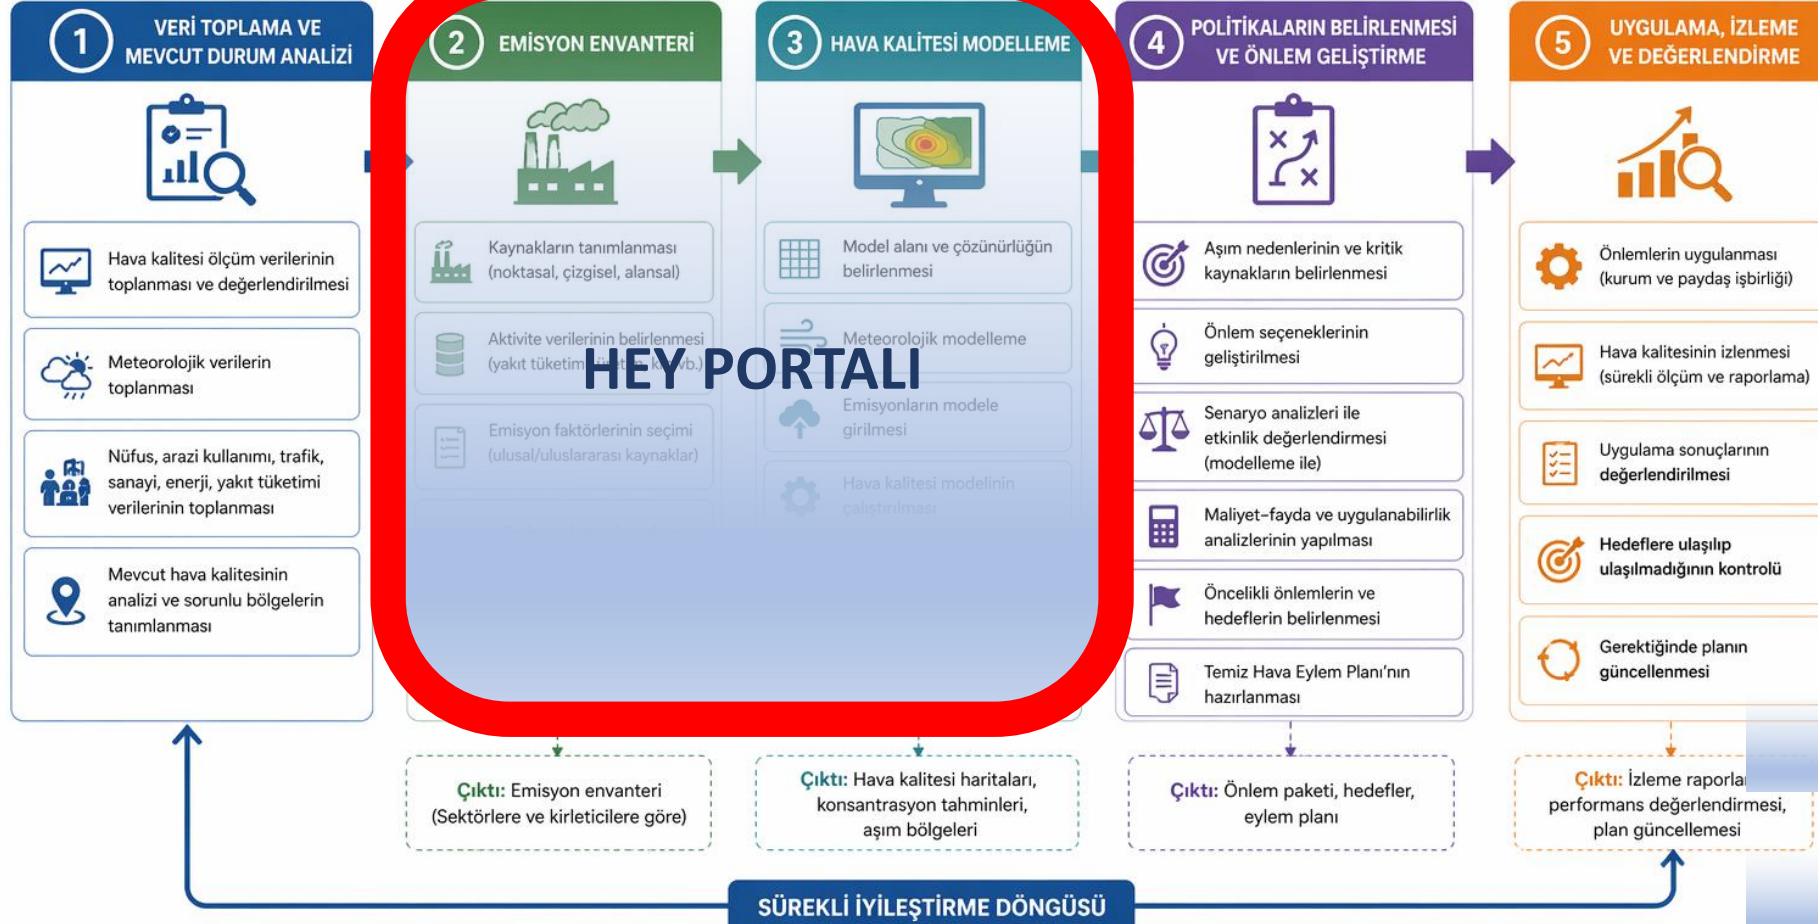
1 VERİ TOPLAMA VE MEVCUT DURUM ANALİZİ

Hava kalitesi ölçüm verilerinin toplanması ve değerlendirilmesi

Meteorolojik verilerin toplanması

Nüfus, arazi kullanımı, trafik, sanayi, enerji, yakıt tüketimi verilerinin toplanması

Mevcut hava kalitesinin analizi ve sorunlu bölgelerin tanımlanması

2 EMİSYON ENVANTERİ

Kaynakların tanımlanması (noktasal, çizgisel, alansal)

Aktivite verilerinin belirlenmesi (yakıt tüketimi, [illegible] vb.)

Emisyon faktörlerinin seçimi (ulusal/uluslararası kaynaklar)

3 HAVA KALİTESİ MODELLEME

Model alanı ve çözünürlüğün belirlenmesi

Meteorolojik modelleme

Emisyonların modele girilmesi

Hava kalitesi modelinin çalıştırılması

HEY PORTALI

4 POLİTİKALARIN BELİRLENMESİ VE ÖNLEM GELİŞTİRME

Aşım nedenlerinin ve kritik kaynakların belirlenmesi

Önlem seçeneklerinin geliştirilmesi

Senaryo analizleri ile etkinlik değerlendirmesi (modelleme ile)

Maliyet-fayda ve uygulanabilirlik analizlerinin yapılması

Öncelikli önlemlerin ve hedeflerin belirlenmesi

Temiz Hava Eylem Planı'nın hazırlanması

5 UYGULAMA, İZLEME VE DEĞERLENDİRME

Önlemlerin uygulanması (kurum ve paydaş işbirliği)

Hava kalitesinin izlenmesi (sürekli ölçüm ve raporlama)

Uygulama sonuçlarının değerlendirilmesi

Hedeflere ulaşılıp ulaşılmadığının kontrolü

Gerektiğinde planın güncellenmesi

Çıktı: Emisyon envanteri (Sektörlere ve kirleticilere göre)

Çıktı: Hava kalitesi haritaları, konsantrasyon tahminleri, aşım bölgeleri

Çıktı: Önlem paketi, hedefler, eylem planı

Çıktı: İzleme raporla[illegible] performans değerlendirmesi, plan güncellemesi

SÜREKLİ İYİLEŞTİRME DÖNGÜSÜ